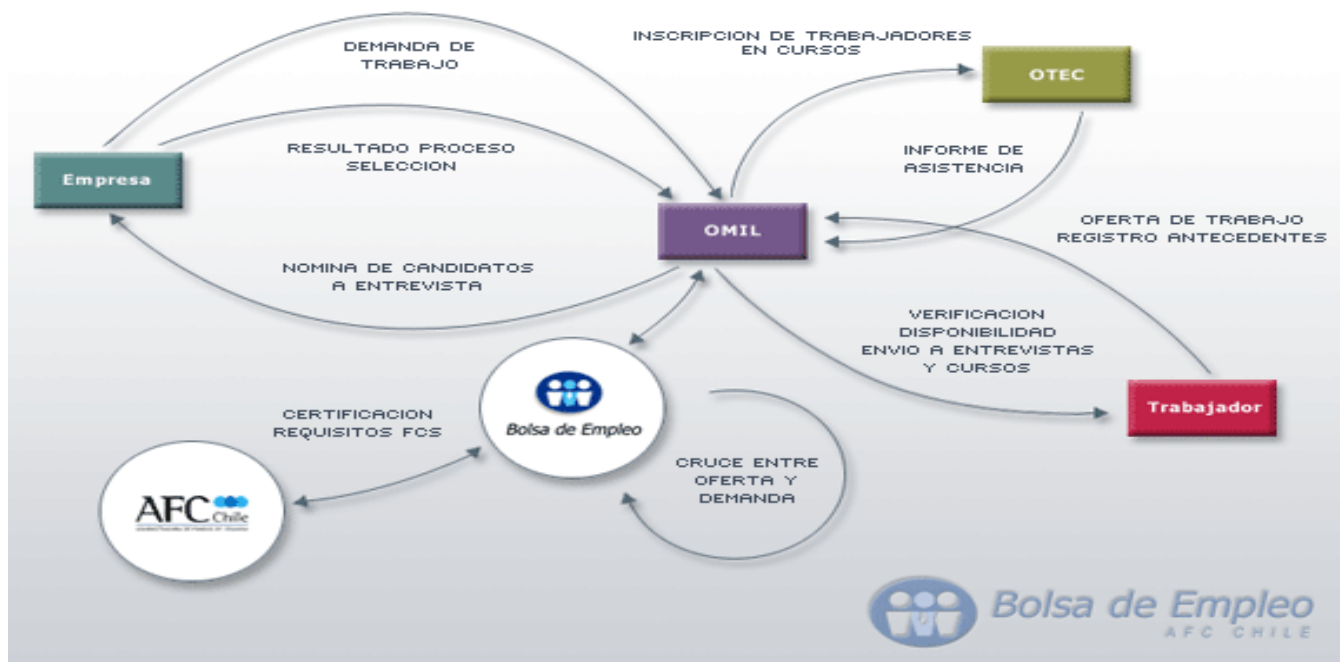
DEMANDA DE TRABAJO

INSCRIPCION DE TRABAJADORES EN CURSOS

OTEC

Empresa

RESULTADO PROCESO SELECCION

INFORME DE ASISTENCIA

OMIL

OFERTA DE TRABAJO REGISTRO ANTECEDENTES

NOMINA DE CANDIDATOS A ENTREVISTA

VERIFICACION DISPONIBILIDAD ENVIO A ENTREVISTAS Y CURSOS

Trabajador

CERTIFICACION REQUISITOS FCS

Bolsa de Empleo

CRUCE ENTRE OFERTA Y DEMANDA

AFC Chile

Bolsa de Empleo
AFC CHILE